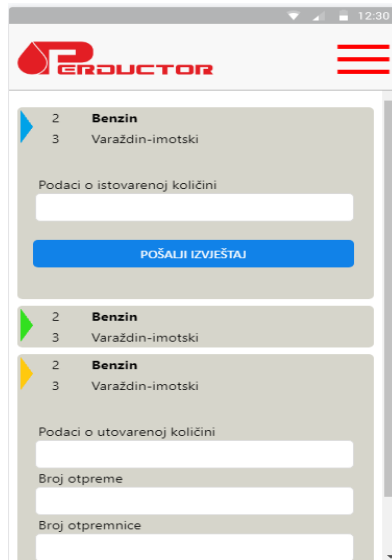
12:30

PERDUCTOR

2 Benzin
3 Varaždin-imotski

Podaci o istovarenoj količini

POŠALJI IZVJEŠTAJ

2 Benzin
3 Varaždin-imotski

2 Benzin
3 Varaždin-imotski

Podaci o utovarenoj količini

Broj otpreme

Broj otpremnice